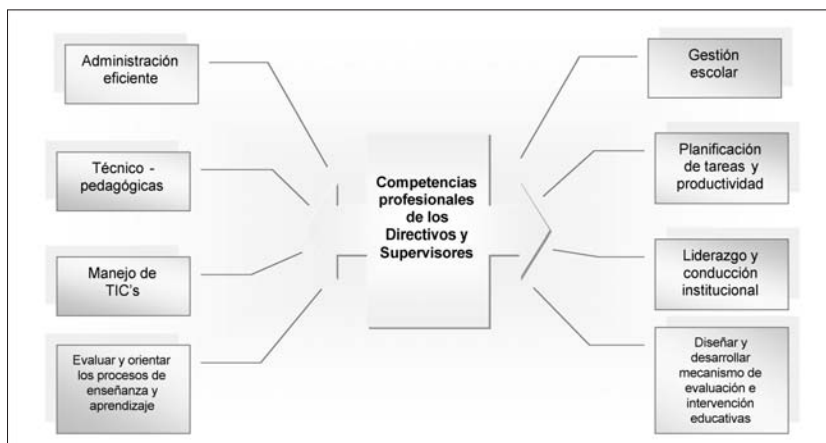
Administración eficiente

Técnico - pedagógicas

Manejo de TIC's

Evaluar y orientar los procesos de enseñanza y aprendizaje

Competencias profesionales de los Directivos y Supervisores

Gestión escolar

Planificación de tareas y productividad

Liderazgo y conducción institucional

Diseñar y desarrollar mecanismo de evaluación e intervención educativas